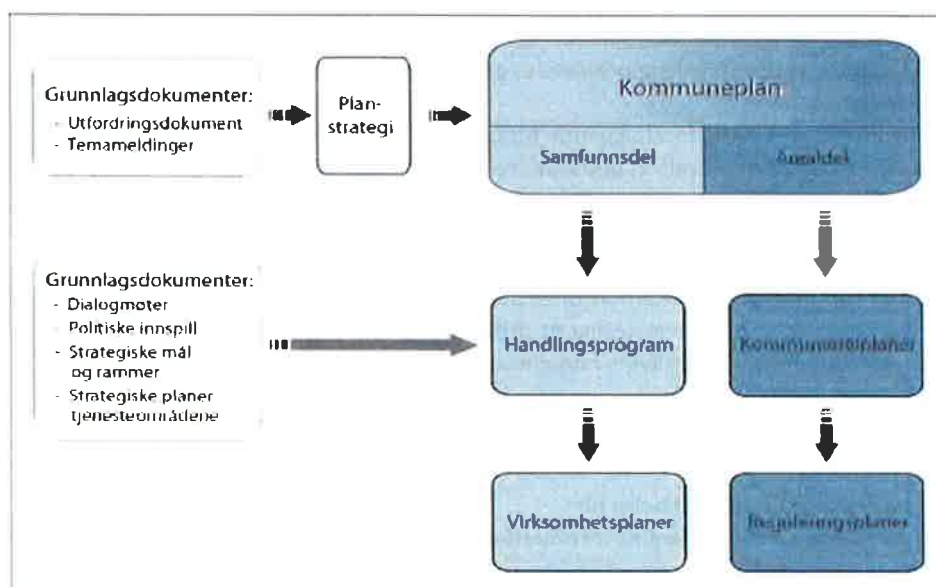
Grunnlagsdokumenter:
- Utfordringsdokument
- Temameldinger

Plan-strategi

Kommuneplan

Samfunnsdel

Arealdel

Grunnlagsdokumenter:
- Dialogmøter
- Politiske innspill
- Strategiske mål og rammer
- Strategiske planer tjenesteområdene

Handlingsprogram

Kommunedelplaner

Virksomhetsplaner

Reguleringsplaner